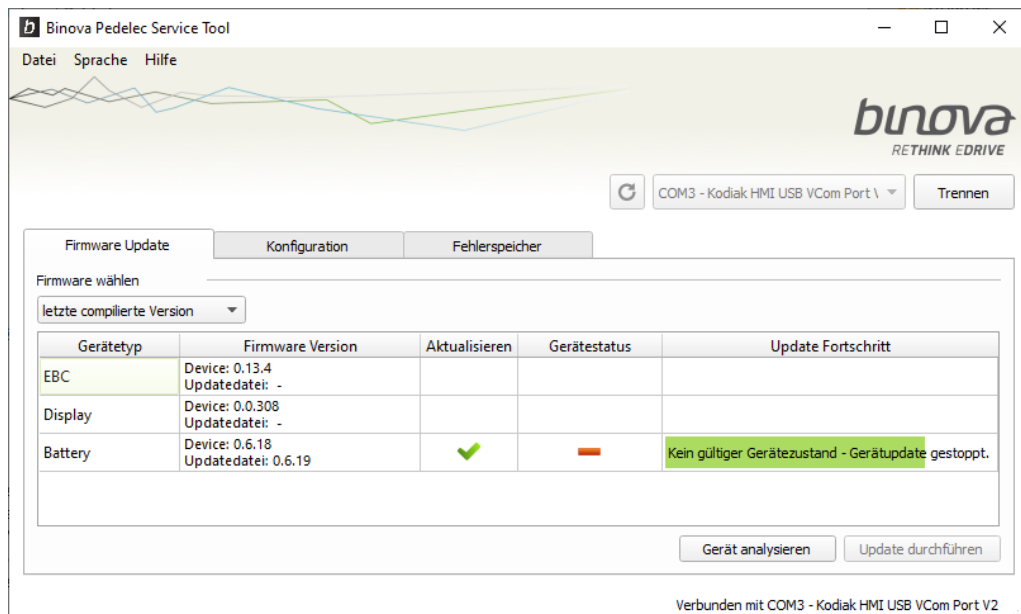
Binova Pedelec Service Tool

Datei Sprache Hilfe

binova
RETHINK EDRIVE

COM3 - Kodiak HMI USB VCom Port \
Trennen

Firmware Update | Konfiguration | Fehlerspeicher

Firmware wählen
letzte compilierte Version

| Gerätetyp | Firmware Version | Aktualisieren | Gerätestatus | Update Fortschritt |
|---|---|---|---|---|
| EBC | Device: 0.13.4 Updatedatei: - | | | |
| Display | Device: 0.0.308 Updatedatei: - | | | |
| Battery | Device: 0.6.18 Updatedatei: 0.6.19 | | | Kein gültiger Gerätezustand - Gerätupdate gestoppt. |

Gerät analysieren
Update durchführen

Verbunden mit COM3 - Kodiak HMI USB VCom Port V2